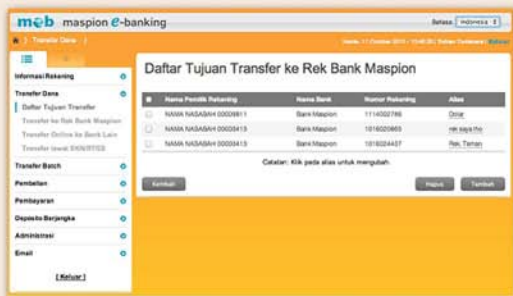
mob maspion e-banking

Bahasa INDONESIA

Transfer Dana

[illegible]

Informasi Rekening

Transfer Dana

Daftar Tujuan Transfer

Transfer ke Rek Bank Maspion

Transfer Online ke Bank Lain

Transfer lewat SKN/RTGS

Transfer Batch

Pembelian

Pembayaran

Deposito Berjangka

Administrasi

Email

[ Keluar ]

Daftar Tujuan Transfer ke Rek Bank Maspion

| | Nama Pemilik Rekening | Nama Bank | Nomor Rekening | Alias |
|---|---|---|---|---|
| | NAMA NASABAH 00008611 | Bank Maspion | 1114002786 | Dolar |
| | NAMA NASABAH 00003413 | Bank Maspion | 1016020865 | rek saya ho |
| | NAMA NASABAH 00003413 | Bank Maspion | 1016024437 | Rek. Teman |

Catatan: Klik pada alias untuk mengubah.

Kembali

Hapus

Tambah